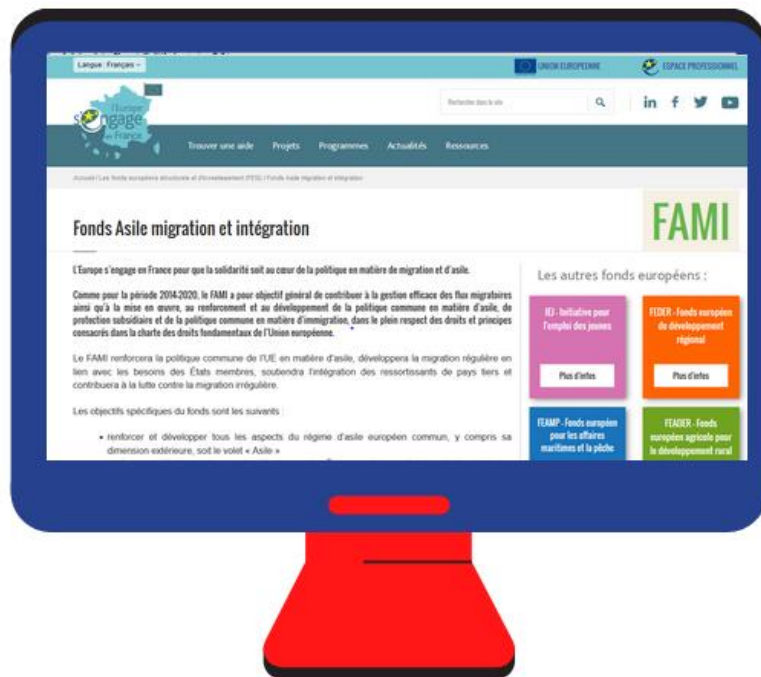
Langue : Français

UNION EUROPÉENNE

ESPACE PROFESSIONNEL

L'Europe s'engage en France

Rechercher dans le site

Trouver une aide Projets Programmes Actualités Ressources

Accueil / Les fonds européens structurels et d'investissement (FESI) / Fonds Asile migration et intégration

Fonds Asile migration et intégration

FAMI

L'Europe s'engage en France pour que la solidarité soit au cœur de la politique en matière de migration et d'asile.

Comme pour la période 2014-2020, le FAMI a pour objectif général de contribuer à la gestion efficace des flux migratoires ainsi qu'à la mise en œuvre, au renforcement et au développement de la politique commune en matière d'asile, de protection subsidiaire et de la politique commune en matière d'immigration, dans le plein respect des droits et principes consacrés dans la charte des droits fondamentaux de l'Union européenne.

Le FAMI renforcera la politique commune de l'UE en matière d'asile, développera la migration régulière en lien avec les besoins des États membres, soutiendra l'intégration des ressortissants de pays tiers et contribuera à la lutte contre la migration irrégulière.

Les objectifs spécifiques du fonds sont les suivants :

• renforcer et développer tous les aspects du régime d'asile européen commun, y compris sa dimension extérieure, soit le volet « Asile »

Les autres fonds européens :

IEJ - Initiative pour l'emploi des jeunes

Plus d'infos

FEDER - Fonds européen de développement régional

Plus d'infos

FEAMP - Fonds européen pour les affaires maritimes et la pêche

FEADER - Fonds européen agricole pour le développement rural